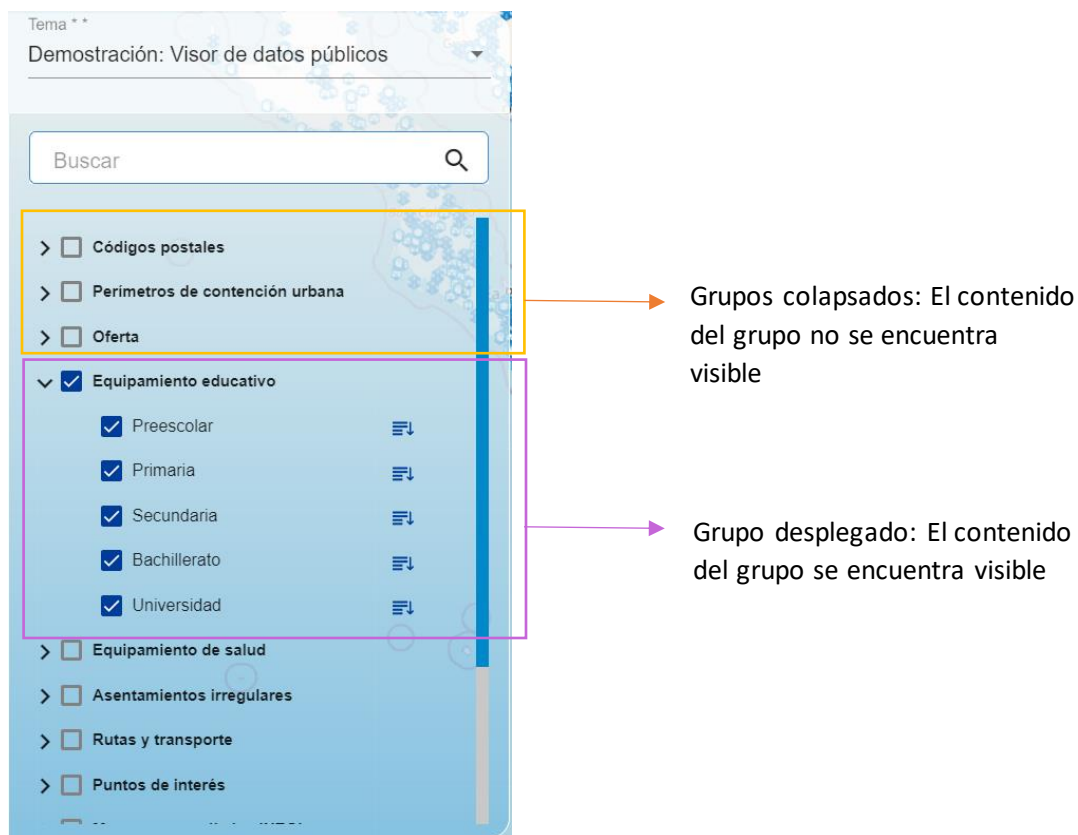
Tema * *
Demostración: Visor de datos públicos

Buscar

Códigos postales
Perímetros de contención urbana
Oferta
Equipamiento educativo
Preescolar
Primaria
Secundaria
Bachillerato
Universidad
Equipamiento de salud
Asentamientos irregulares
Rutas y transporte
Puntos de interés
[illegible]

Grupos colapsados: El contenido del grupo no se encuentra visible

Grupo desplegado: El contenido del grupo se encuentra visible